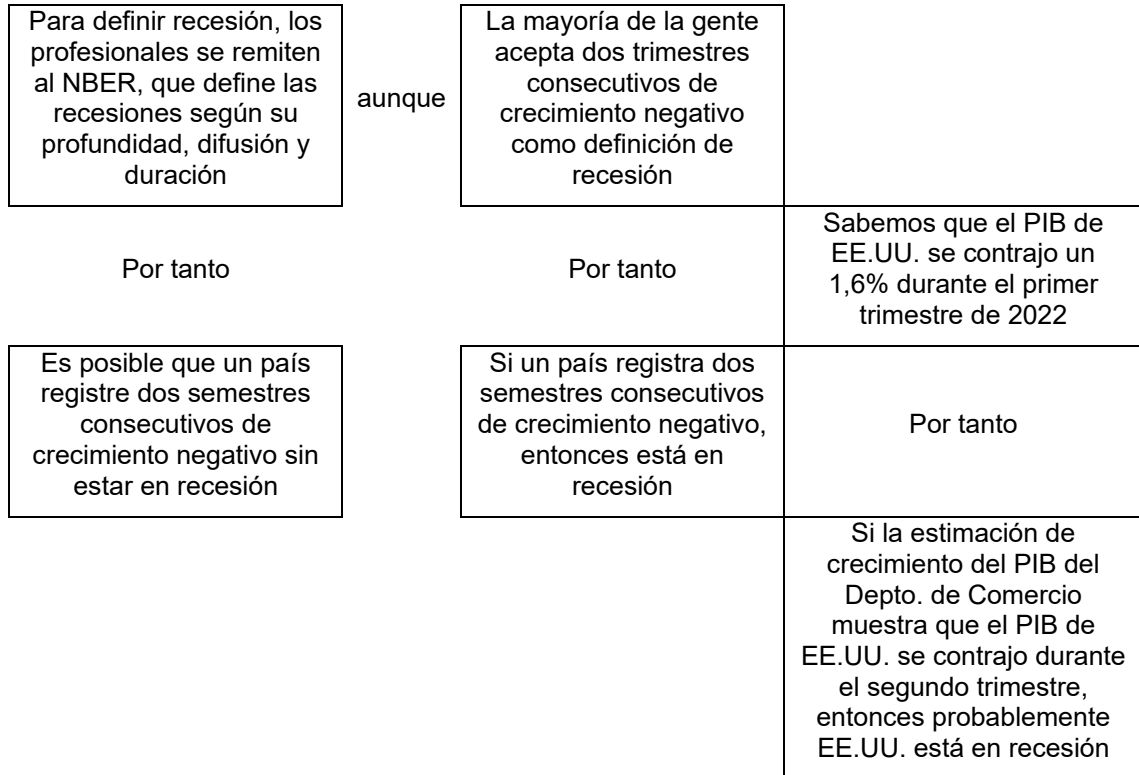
Para definir recesión, los profesionales se remiten al NBER, que define las recesiones según su profundidad, difusión y duración

aunque

La mayoría de la gente acepta dos trimestres consecutivos de crecimiento negativo como definición de recesión

Por tanto

Por tanto

Sabemos que el PIB de EE.UU. se contrajo un 1,6% durante el primer trimestre de 2022

Es posible que un país registre dos semestres consecutivos de crecimiento negativo sin estar en recesión

Si un país registra dos semestres consecutivos de crecimiento negativo, entonces está en recesión

Por tanto

Si la estimación de crecimiento del PIB del Depto. de Comercio muestra que el PIB de EE.UU. se contrajo durante el segundo trimestre, entonces probablemente EE.UU. está en recesión